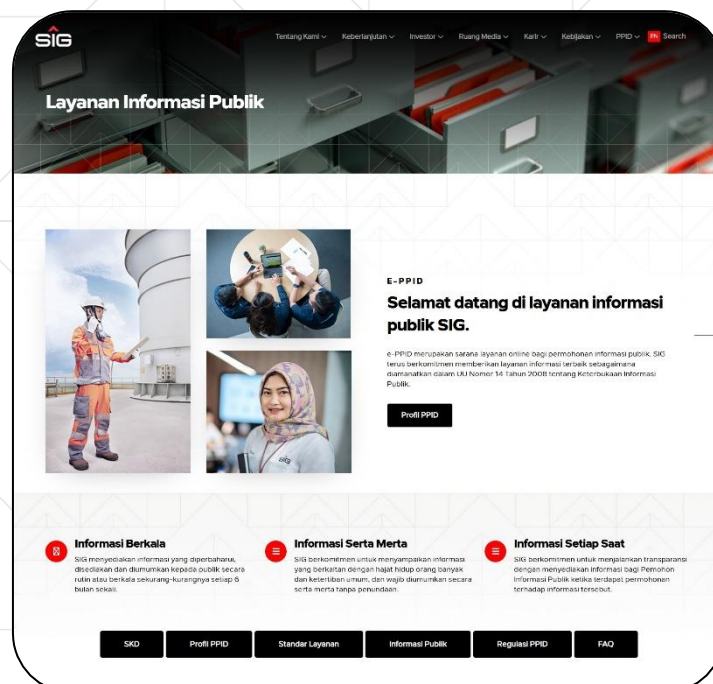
SIG

Tentang Kami Keberlanjutan Investor Ruang Media Karir Kebijakan PPID EN Search

Layanan Informasi Publik

E-PPID

Selamat datang di layanan informasi publik SIG.

e-PPID merupakan sarana layanan online bagi permohonan informasi publik. SIG terus berkomitmen memberikan layanan informasi terbaik sebagaimana diamanatkan dalam UU Nomor 14 Tahun 2008 tentang Keterbukaan Informasi Publik.

Profil PPID

Informasi Berkala

SIG menyediakan informasi yang diperbaharui, disediakan dan diumumkan kepada publik secara rutin atau berkala sekurang-kurangnya setiap 6 bulan sekali.

Informasi Serta Merta

SIG berkomitmen untuk menyampaikan informasi yang berkaitan dengan hajat hidup orang banyak dan ketertiban umum, dan wajib diumumkan secara serta merta tanpa penundaan.

Informasi Setiap Saat

SIG berkomitmen untuk menjalankan transparansi dengan menyediakan informasi bagi Pemohon Informasi Publik ketika terdapat permohonan terhadap informasi tersebut.

SKD Profil PPID Standar Layanan Informasi Publik Regulasi PPID FAQ